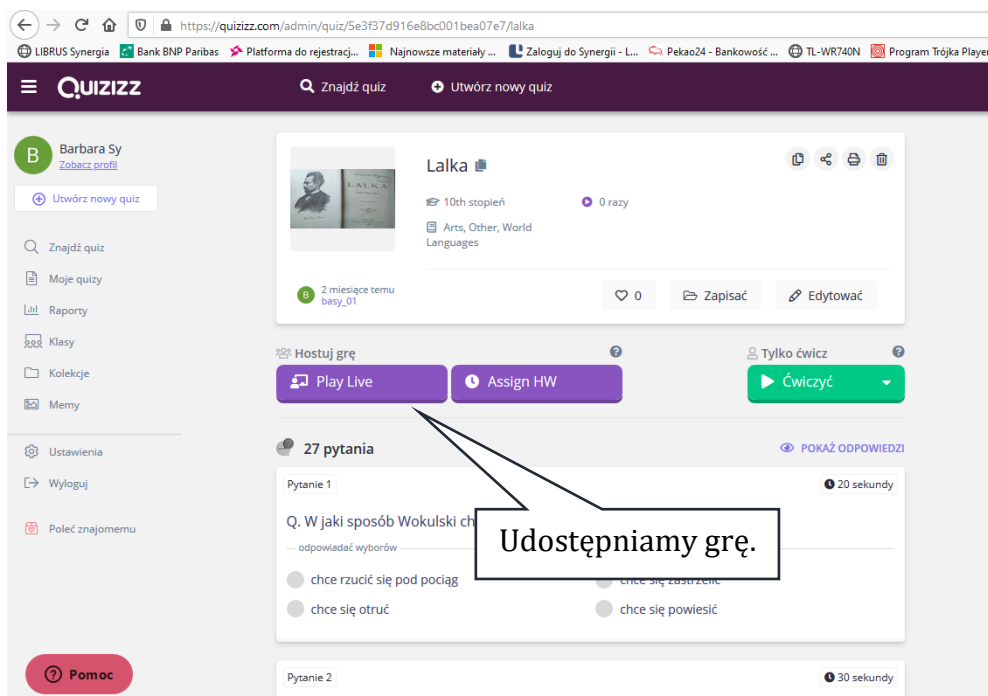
https://quizizz.com/admin/quiz/5e3f37d916e8bc001bea07e7/lalka

LIBRUS Synergia | Bank BNP Paribas | Platforma do rejestracj... | Najnowsze materiały ... | Zaloguj do Synergii - L... | Pekao24 - Bankowość ... | TL-WR740N | Program Trójka Player

Quizizz | Znajdź quiz | Utwórz nowy quiz

B Barbara Sy
Zobacz profil

Utwórz nowy quiz

Znajdź quiz
Moje quizy
Raporty
Klasy
Kolekcje
Memy

Ustawienia
Wyloguj

Poleć znajomemu

Pomoc

LALKA

Lalka

10th stopień
0 razy
Arts, Other, World Languages

2 miesiące temu
basy_01

0
Zapisać
Edytować

Hostuj grę
Play Live
Assign HW

Tylko ćwicz
Ćwiczyć

27 pytania
POKAŻ ODPOWIEDZI

Pytanie 1
20 sekundy

Q. W jaki sposób Wokulski ch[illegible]

odpowiadać wyborów

chce rzucić się pod pociąg
chce się zastrzelić
chce się otruć
chce się powiesić

Udostępniamy grę.

Pytanie 2
30 sekundy